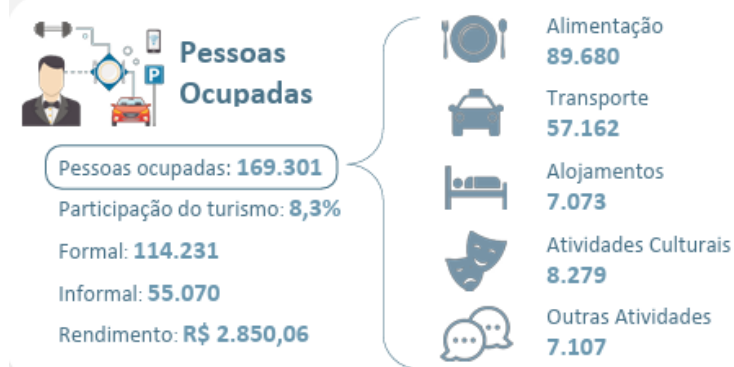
Pessoas Ocupadas

Pessoas ocupadas: 169.301

Participação do turismo: 8,3%

Formal: 114.231

Informal: 55.070

Rendimento: R$ 2.850,06

Alimentação
89.680

Transporte
57.162

Alojamentos
7.073

Atividades Culturais
8.279

Outras Atividades
7.107